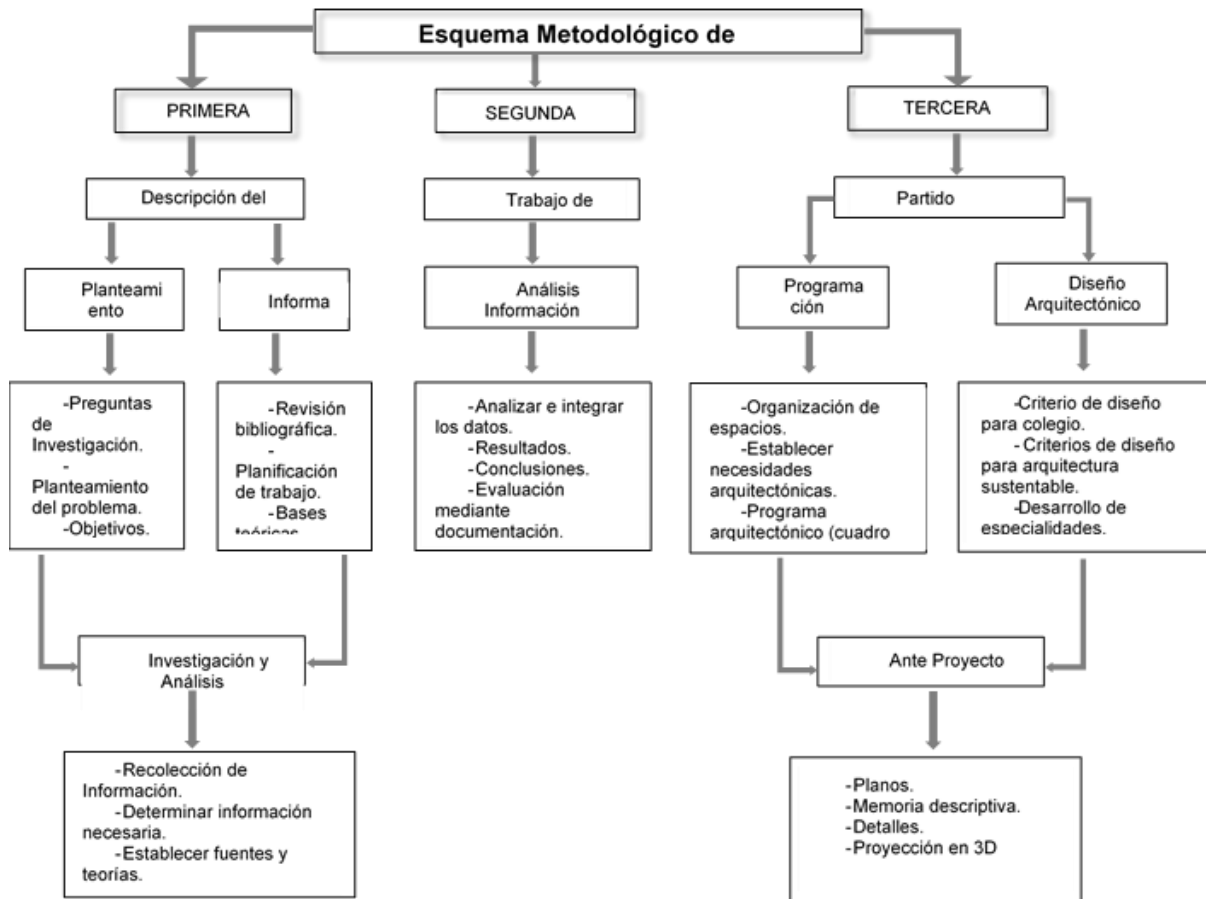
Esquema Metodológico de

PRIMERA

Descripción del

Planteami ento

-Preguntas de Investigación.
-Planteamiento del problema.
-Objetivos.

Informa

-Revisión bibliográfica.
-Planificación de trabajo.
-Bases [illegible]

Investigación y Análisis

-Recolección de Información.
-Determinar información necesaria.
-Establecer fuentes y teorías.

SEGUNDA

Trabajo de

Análisis Información

-Analizar e integrar los datos.
-Resultados.
-Conclusiones.
-Evaluación mediante documentación.

TERCERA

Partido

Programa ción

-Organización de espacios.
-Establecer necesidades arquitectónicas.
-Programa arquitectónico (cuadro

Diseño Arquitectónico

-Criterio de diseño para colegio.
-Criterios de diseño para arquitectura sustentable.
-Desarrollo de especialidades.

Ante Proyecto

-Planos.
-Memoria descriptiva.
-Detalles.
-Proyección en 3D